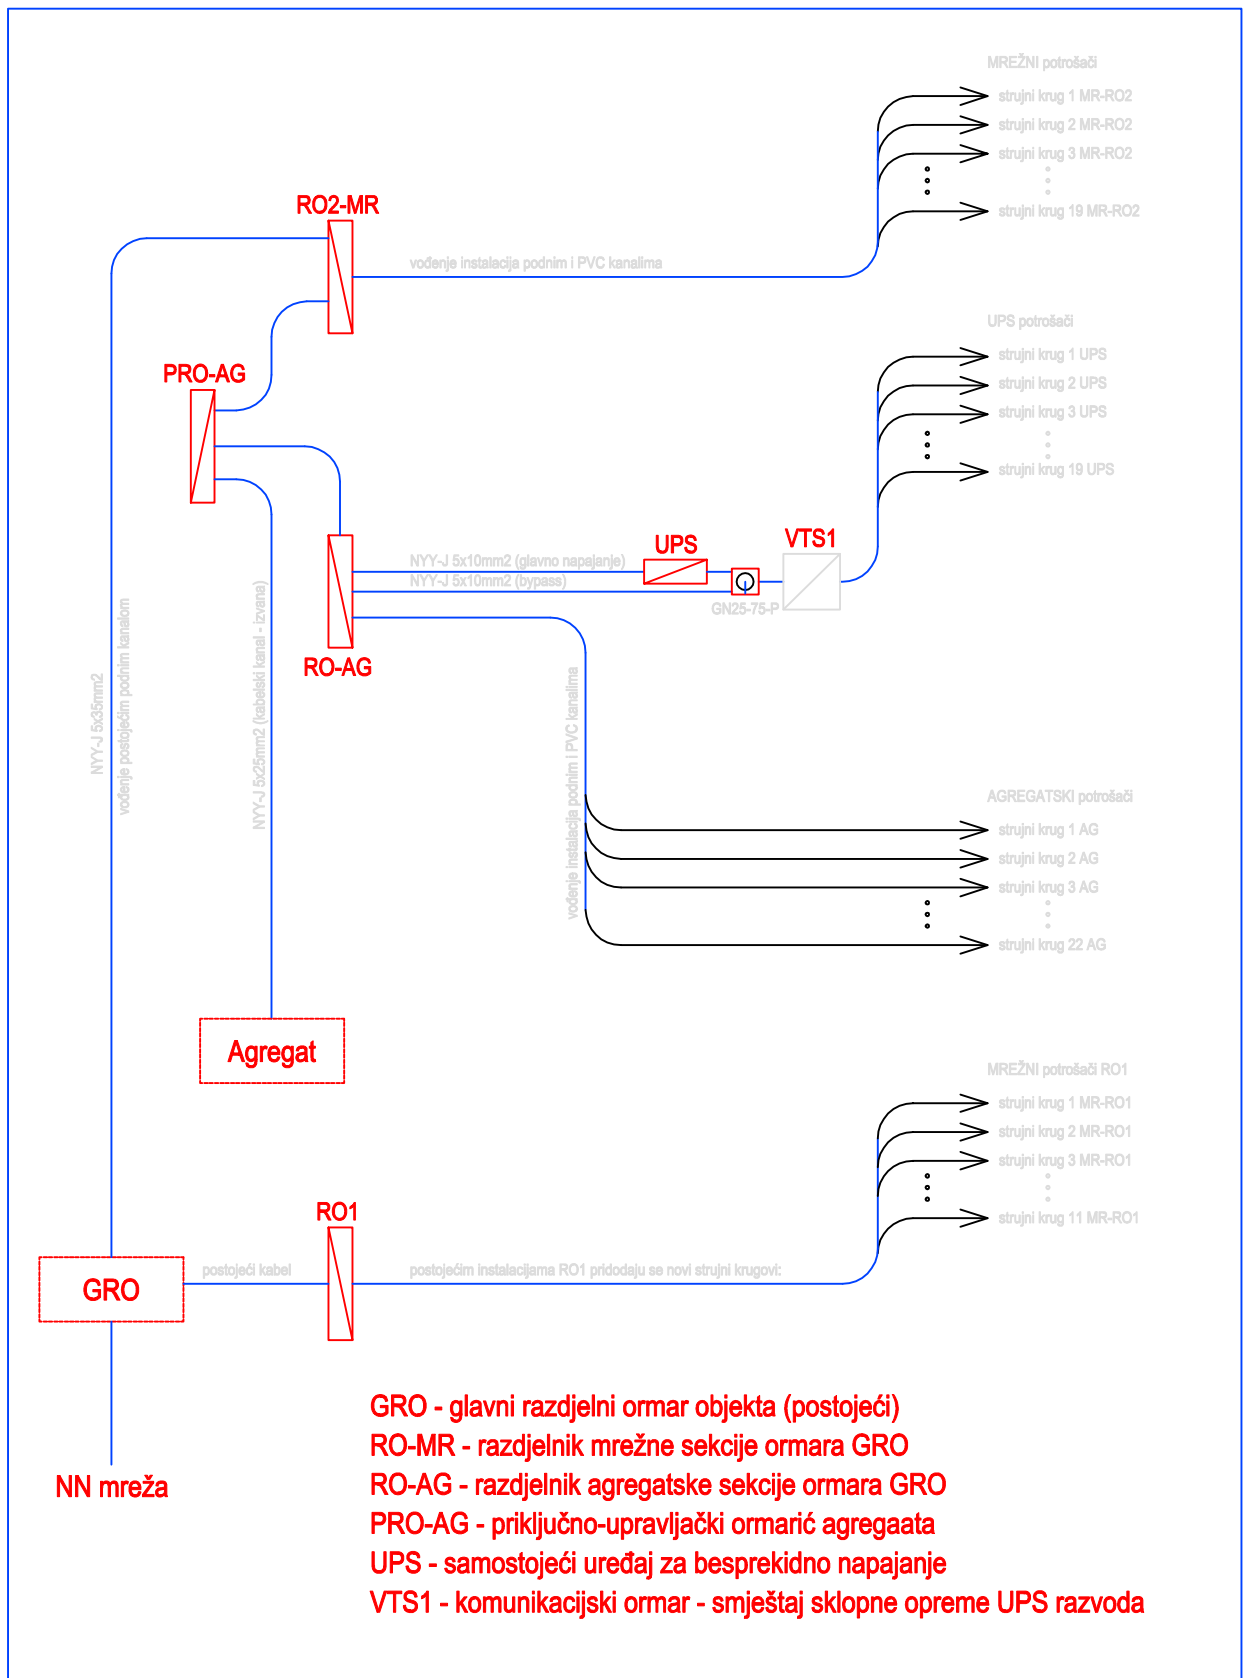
MREŽNI potrošači
strujni krug 1 MR-RO2
strujni krug 2 MR-RO2
strujni krug 3 MR-RO2
strujni krug 19 MR-RO2

RO2-MR

vođenje instalacija podnim i PVC kanalima

UPS potrošači
strujni krug 1 UPS
strujni krug 2 UPS
strujni krug 3 UPS
strujni krug 19 UPS

PRO-AG

UPS

VTS1

NYY-J 5x10mm2 (glavno napajanje)
NYY-J 5x10mm2 (bypass)

GN25-75-P

RO-AG

NYY-J 5x35mm2
vođenje postojećim podnim kanalom

NYY-J 5x25mm2 (kabelski kanal - izvana)

vođenje instalacija podnim i PVC kanalima

AGREGATSKI potrošači
strujni krug 1 AG
strujni krug 2 AG
strujni krug 3 AG
strujni krug 22 AG

Agregat

MREŽNI potrošači RO1
strujni krug 1 MR-RO1
strujni krug 2 MR-RO1
strujni krug 3 MR-RO1
strujni krug 11 MR-RO1

RO1

GRO

postojeći kabel

postojećim instalacijama RO1 pridodaju se novi strujni krugovi:

NN mreža

GRO - glavni razdjelni ormar objekta (postojeći)
RO-MR - razdjelnik mrežne sekcije ormara GRO
RO-AG - razdjelnik agregatske sekcije ormara GRO
PRO-AG - priključno-upravljački ormarić agregaata
UPS - samostojeći uređaj za besprekidno napajanje
VTS1 - komunikacijski ormar - smještaj sklopne opreme UPS razvoda